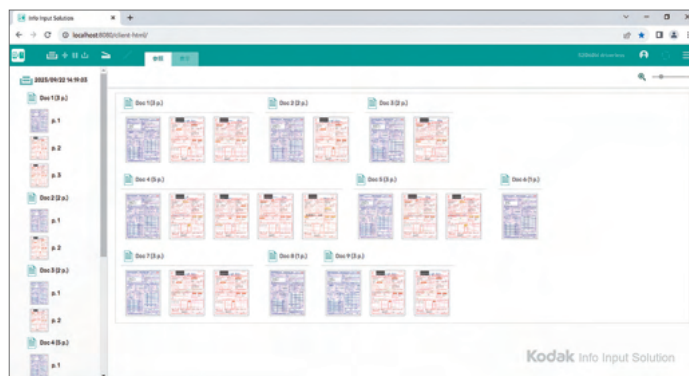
Info Input Solution

localhost:8080/client-html/

2025/09/22 14:19:25

Doc 1 (3 p.)

p. 1

p. 2

p. 3

Doc 2 (2 p.)

p. 1

p. 2

Doc 3 (2 p.)

p. 1

p. 2

Doc 4 (5 p.)

p. 1

Doc 1 (3 p.)

Doc 2 (2 p.)

Doc 3 (2 p.)

Doc 4 (5 p.)

Doc 5 (3 p.)

Doc 6 (1 p.)

Doc 7 (3 p.)

Doc 8 (1 p.)

Doc 9 (3 p.)

Kodak Info Input Solution